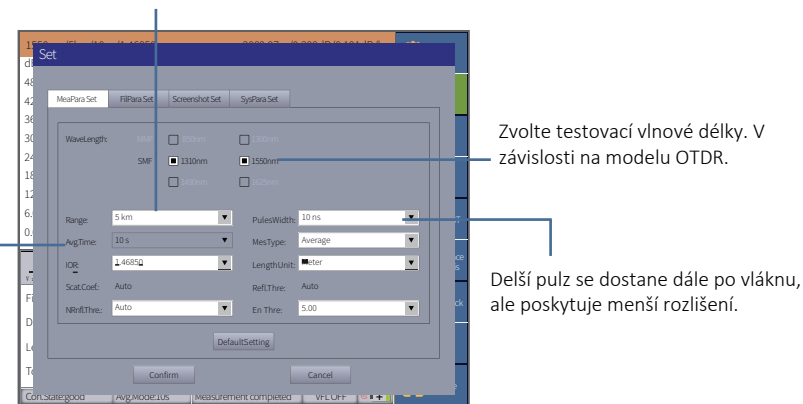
Set

MeaPara Set | FilPara Set | Screenshot Set | SysPara Set

WaveLength:

MMF 850nm 1300nm

SMF 1310nm 1550nm

1490nm 1625nm

Range: 5 km

PulesWidth: 10 ns

Avg.Time: 10 s

MesType: Average

IOR: 1.46850

LengthUnit: Meter

Scat.Coef: Auto

Refl.Thre: Auto

NRefl.Thre.: Auto

En Thre: 5.00

DefaultSetting

Confirm

Cancel

Con.State:good | Avg.Mode:10s | Measurement completed | VFL OFF

Zvolte testovací vlnové délky. V závislosti na modelu OTDR.

Delší pulz se dostane dále po vláknu, ale poskytuje menší rozlišení.